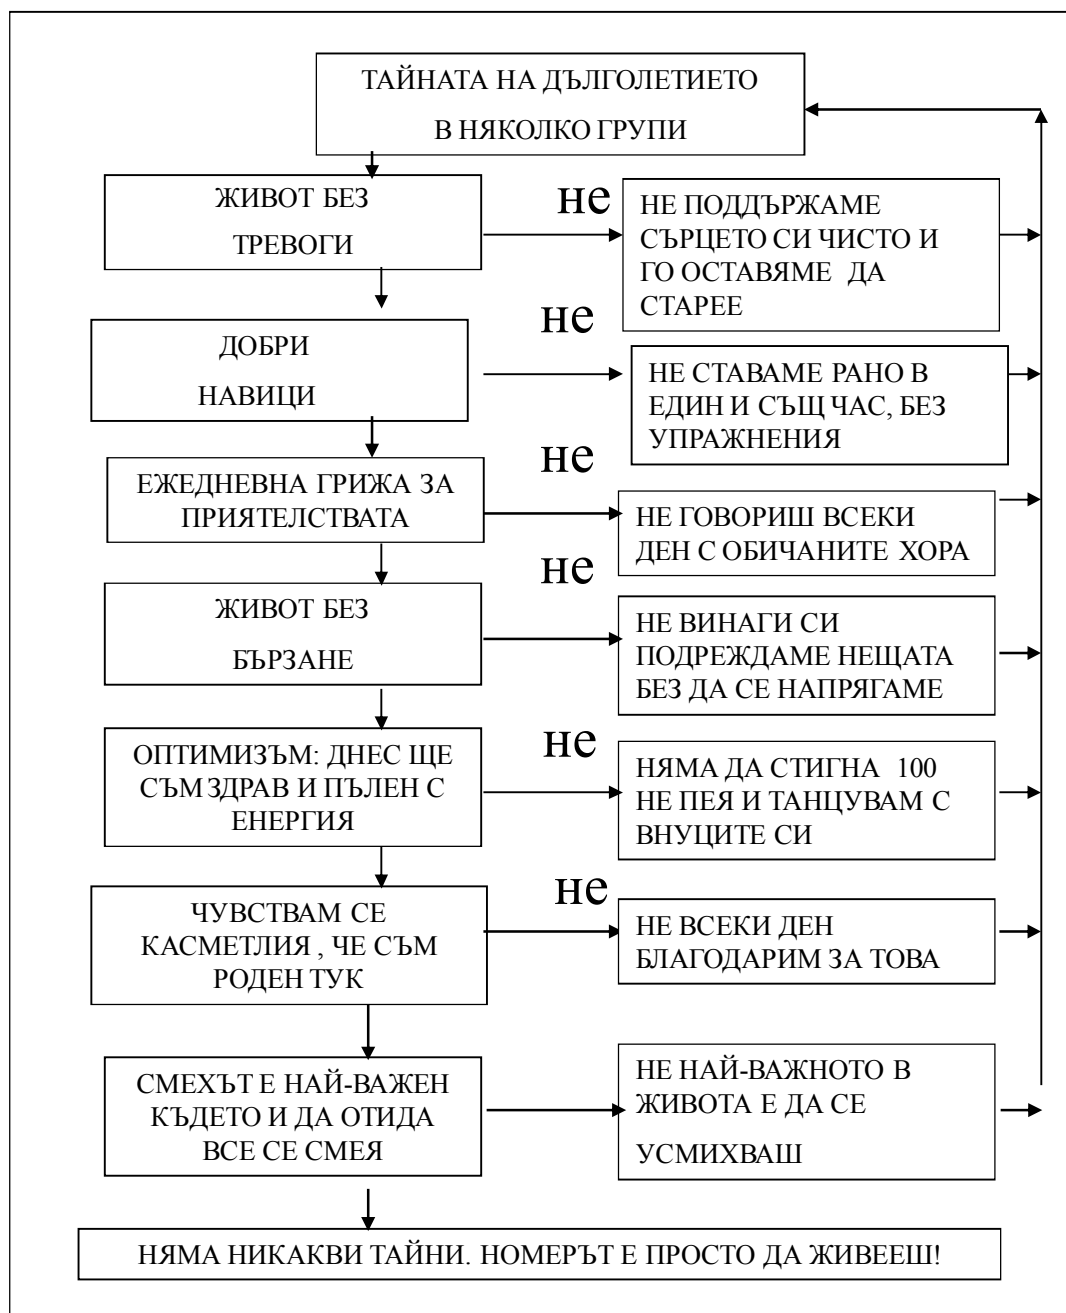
ТАЙНАТА НА ДЪЛГОЛЕТИЕТО
В НЯКОЛКО ГРУПИ

ЖИВОТ БЕЗ
ТРЕВОГИ

не

НЕ ПОДДЪРЖАМЕ СЪРЦЕТО СИ ЧИСТО И ГО ОСТАВЯМЕ ДА СТАРЕЕ

ДОБРИ
НАВИЦИ

не

НЕ СТАВАМЕ РАНО В ЕДИН И СЪЩ ЧАС, БЕЗ УПРАЖНЕНИЯ

ЕЖЕДНЕВНА ГРИЖА ЗА ПРИЯТЕЛСТВАТА

не

НЕ ГОВОРИШ ВСЕКИ ДЕН С ОБИЧАНИТЕ ХОРА

ЖИВОТ БЕЗ
БЪРЗАНЕ

не

НЕ ВИНАГИ СИ ПОДРЕЖДАМЕ НЕЩАТА БЕЗ ДА СЕ НАПРЯГАМЕ

ОПТИМИЗЪМ: ДНЕС ЩЕ СЪМ ЗДРАВ И ПЪЛЕН С ЕНЕРГИЯ

не

НЯМА ДА СТИГНА 100 НЕ ПЕЯ И ТАНЦУВАМ С ВНУЦИТЕ СИ

ЧУВСТВАМ СЕ КАСМЕТЛИЯ , ЧЕ СЪМ РОДЕН ТУК

не

НЕ ВСЕКИ ДЕН БЛАГОДАРИМ ЗА ТОВА

СМЕХЪТ Е НАЙ-ВАЖЕН КЪДЕТО И ДА ОТИДА ВСЕ СЕ СМЕЯ

НЕ НАЙ-ВАЖНОТО В ЖИВОТА Е ДА СЕ УСМИХВАШ

НЯМА НИКАКВИ ТАЙНИ. НОМЕРЪТ Е ПРОСТО ДА ЖИВЕЕШ!